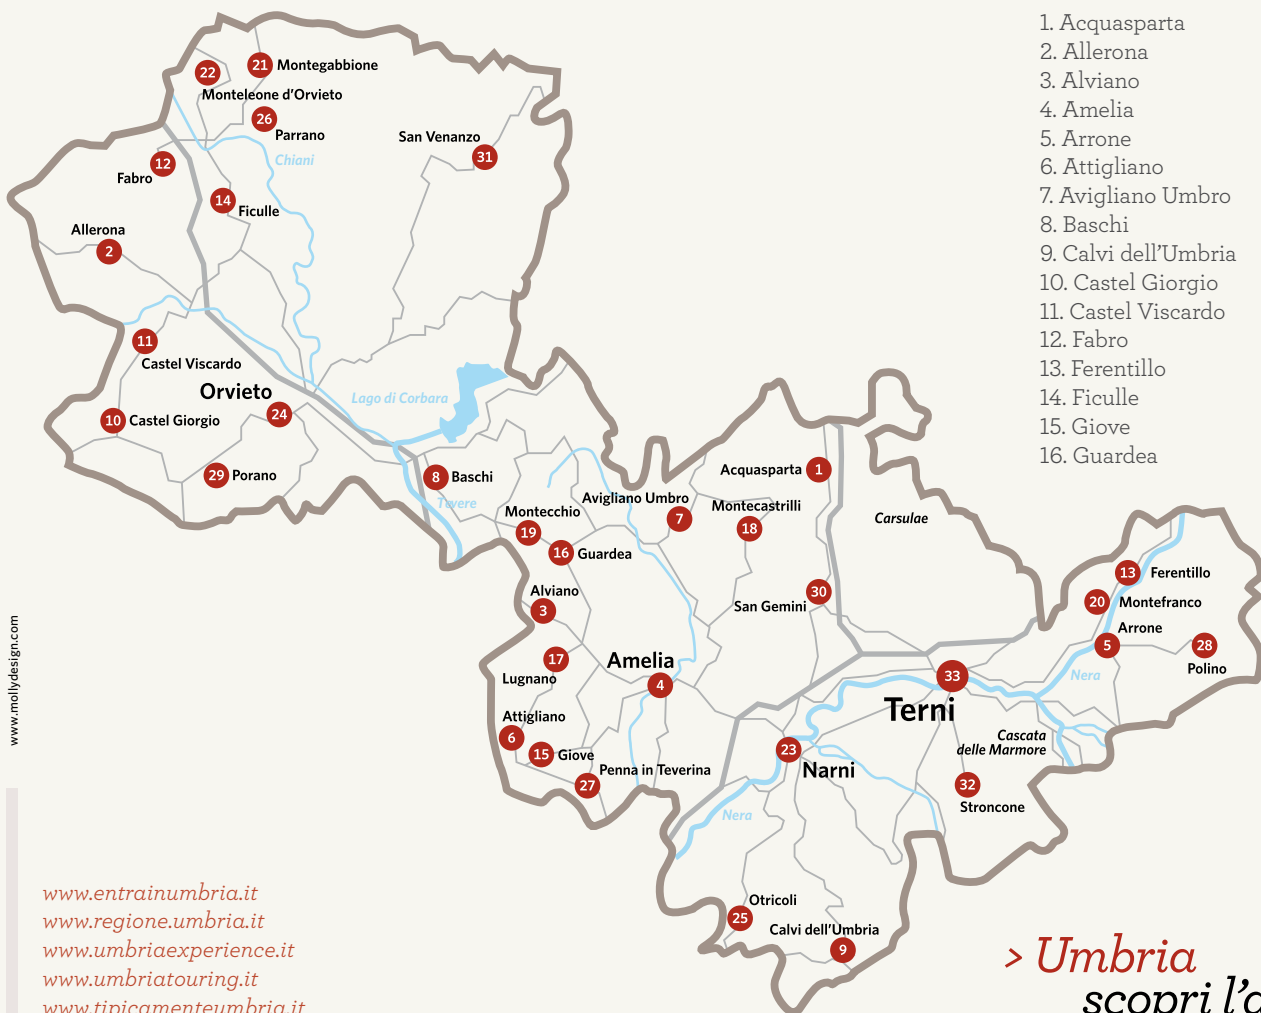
1. Acquasparta
2. Allerona
3. Alviano
4. Amelia
5. Arrone
6. Attigliano
7. Avigliano Umbro
8. Baschi
9. Calvi dell'Umbria
10. Castel Giorgio
11. Castel Viscardo
12. Fabro
13. Ferentillo
14. Ficulle
15. Giove
16. Guardea

22
21 Montegabbione
Monteleone d'Orvieto
26
Parrano
San Venanzo
31
Chiani
12
Fabro
14
Ficulle
Allerona
2
11
Castel Viscardo
Orvieto
24
10 Castel Giorgio
29 Porano
Lago di Corbara
8 Baschi
Tevere
Montecchio
19
16 Guardea
Avigliano Umbro
7
Acquasparta
1
Montecastrilli
18
Carsulae
Alviano
3
17
Lugnano
Amelia
4
San Gemini
30
Attigliano
6
15 Giove
Penna in Teverina
27
33
Terni
23
Narni
Cascata delle Marmore
32
Stroncone
13 Ferentillo
20 Montefranco
Arrone
5
28
Polino
Nera
Nera
Otricoli
25
Calvi dell'Umbria
9

www.mollydesign.com

www.entrainumbria.it
www.regione.umbria.it
www.umbriaexperience.it
www.umbriatouring.it
www.tipicamenteumbria.it

> Umbria
scopri l'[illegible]